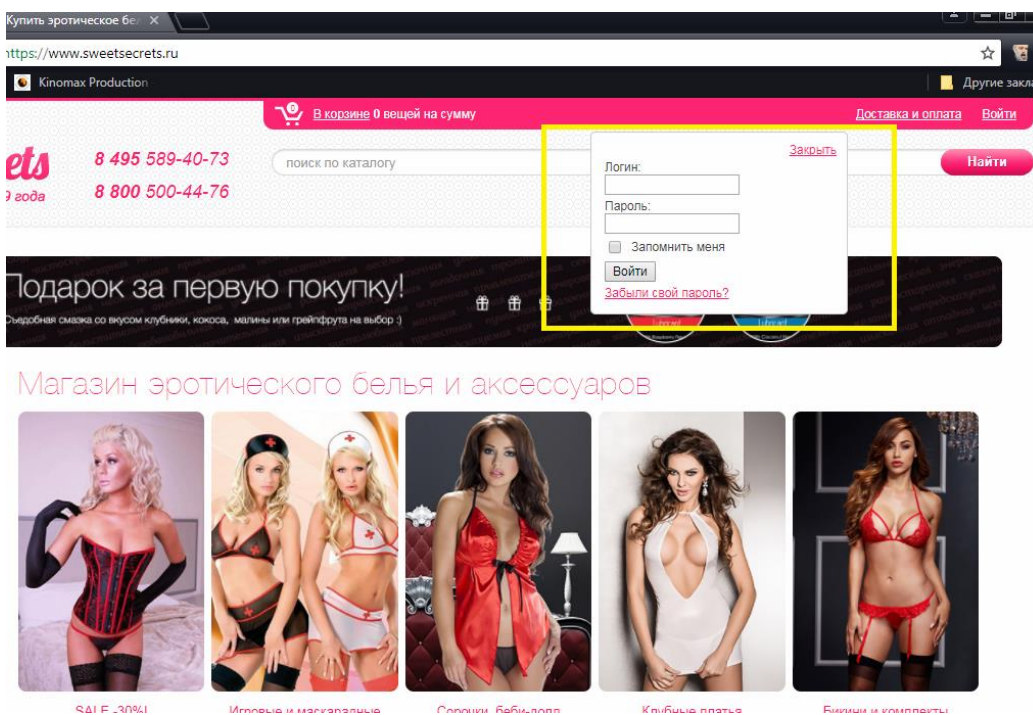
Купить эротическое бел ×

ttps://www.sweetsecrets.ru

Kinomax Production

Другие закл

0

В корзине 0 вещей на сумму

Доставка и оплата Войти

ets

9 года

8 495 589-40-73

8 800 500-44-76

поиск по каталогу

Найти

Закрыть

Логин:

Пароль:

Запомнить меня

Войти

Забыли свой пароль?

Подарок за первую покупку!

Съедобная смазка со вкусом клубники, кокоса, малины или грейпфрута на выбор :)

Магазин эротического белья и аксессуаров

SALE -30%!

Игровые и маскарадные

Сорочки, беби-долл

Клубные платья

Бикини и комплекты